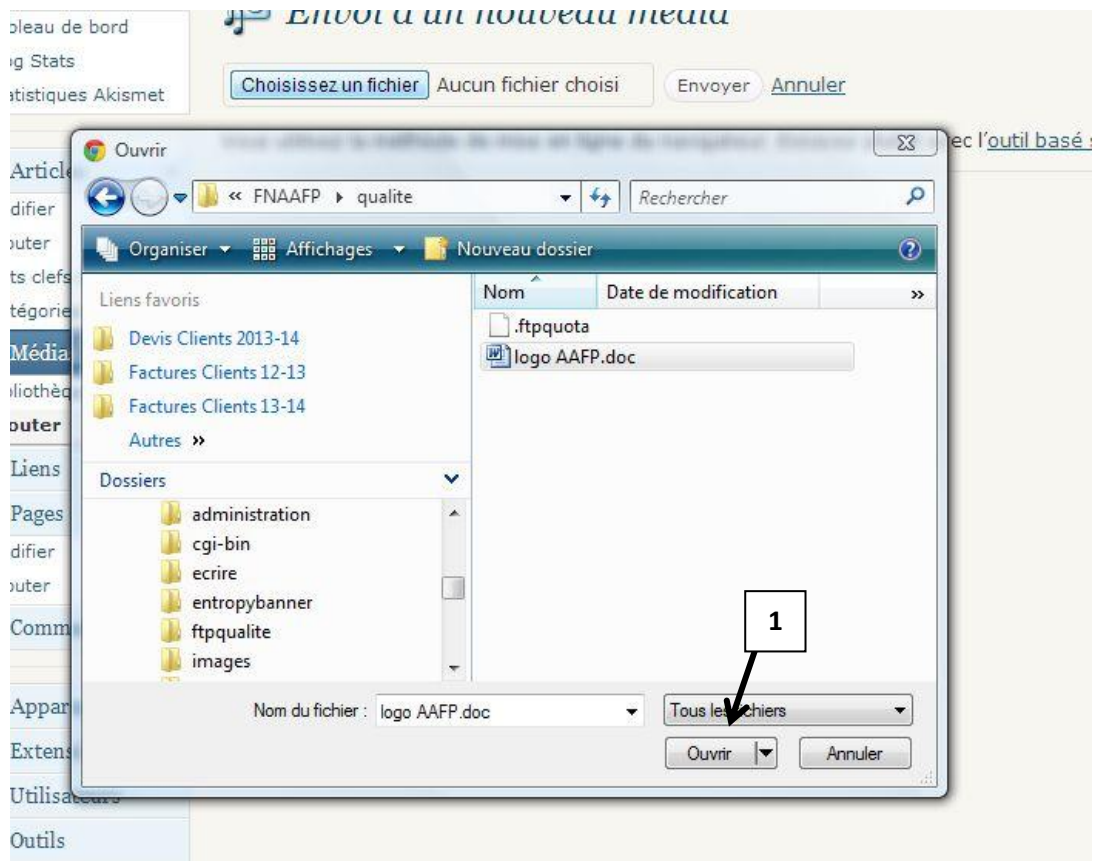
bleau de bord
g Stats
atistiques Akismet

Envoi d'un nouveau média

Choisissez un fichier Aucun fichier choisi Envoyer Annuler

ec l'outil basé

Article
difier
outer
ts clefs
tégorie
Média
liothèq
outer
Liens
Pages
difier
outer
Comm
Appar
Extens
Utilisateurs
Outils

Ouvrir

« FNAAFP ▸ qualite

Rechercher

Organiser ▾ Affichages ▾ Nouveau dossier

Liens favoris
Devis Clients 2013-14
Factures Clients 12-13
Factures Clients 13-14
Autres »

Dossiers
administration
cgi-bin
ecrire
entropybanner
ftpqualite
images

Nom | Date de modification | »
.ftpquota
logo AAFP.doc

1

Nom du fichier : logo AAFP.doc

Tous les fichiers

Ouvrir

Annuler